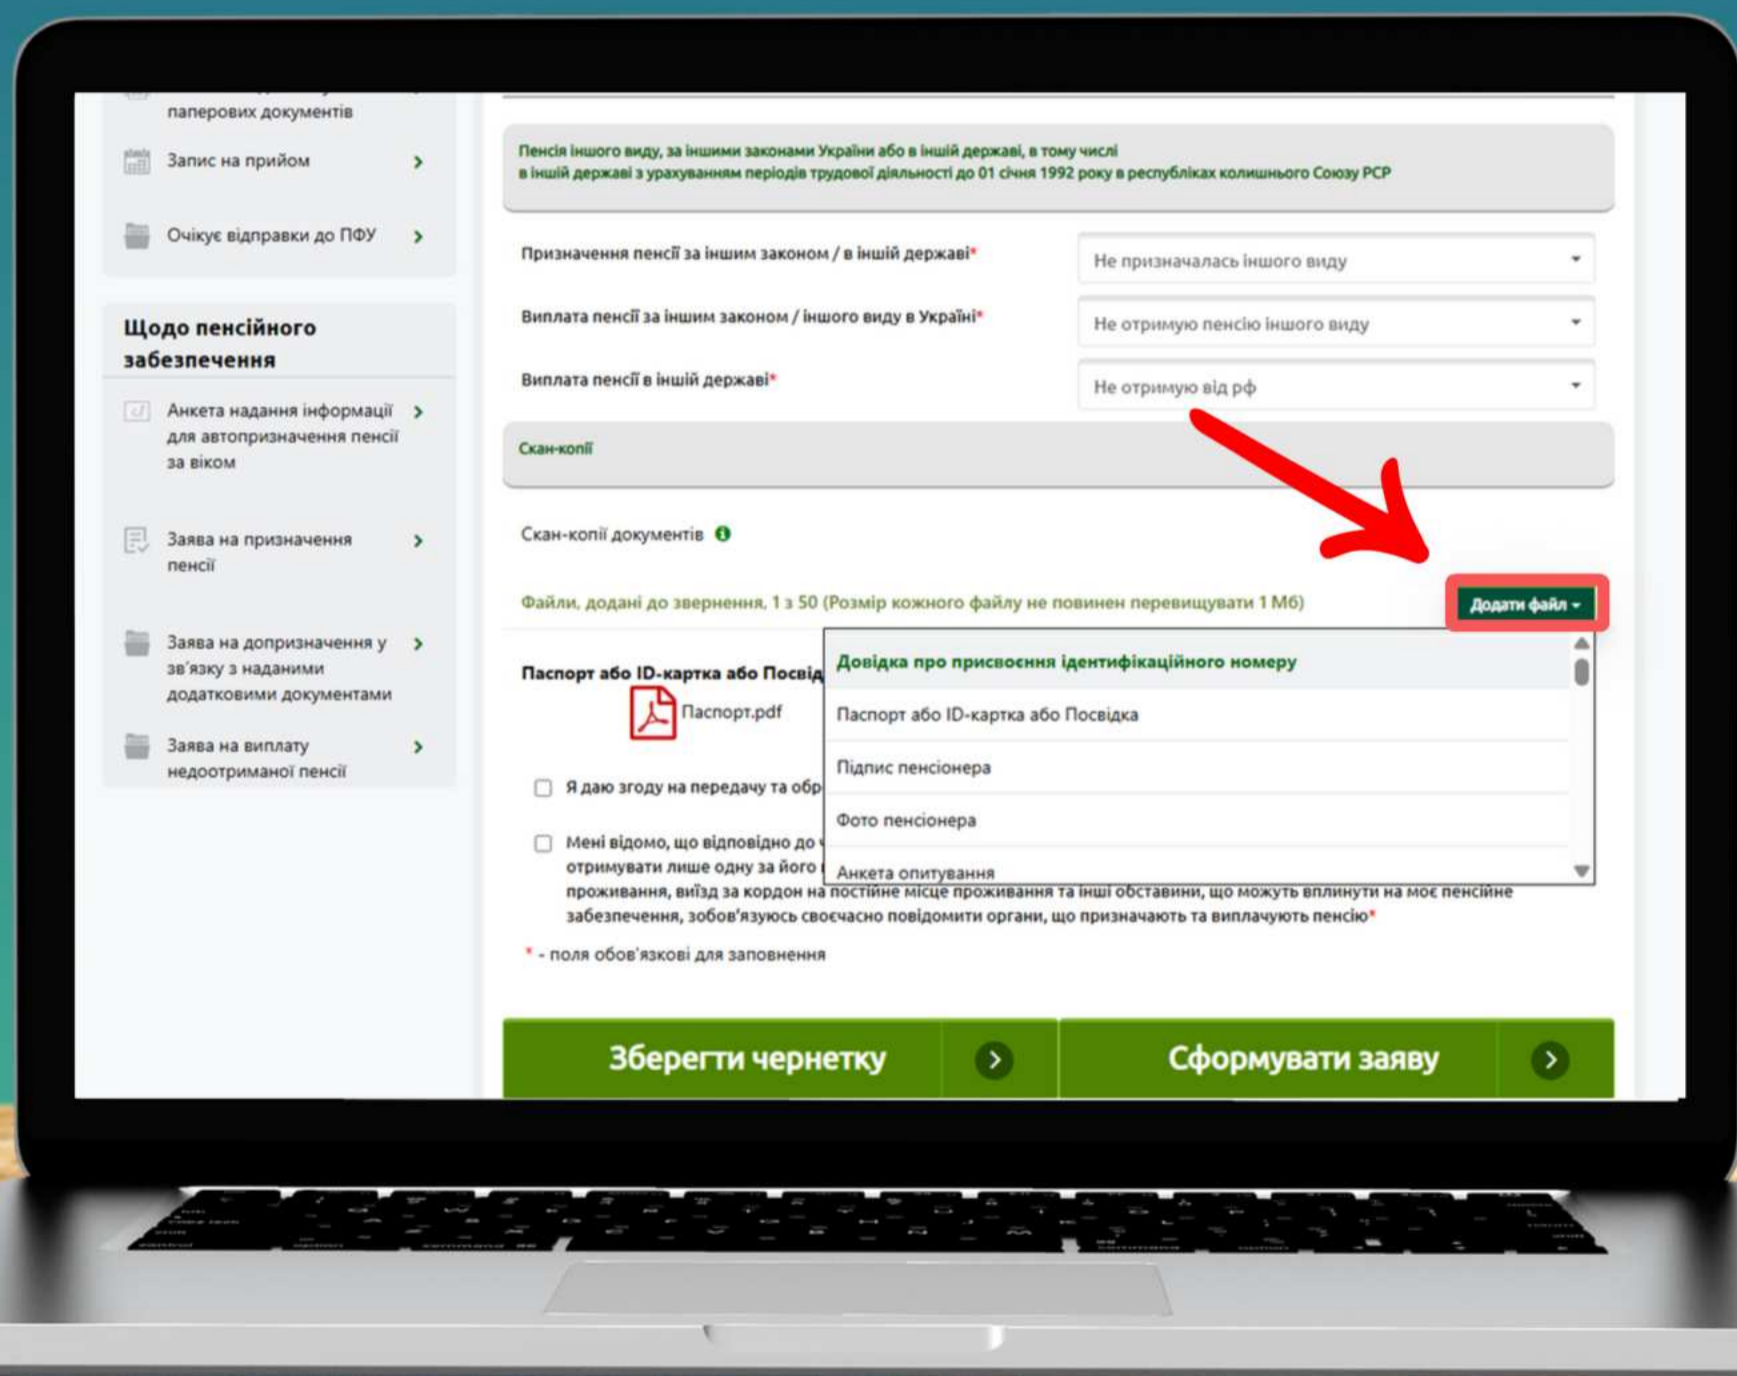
паперових документів

Запис на прийом

Очікує відправки до ПФУ

Щодо пенсійного забезпечення

Анкета надання інформації для автопризначення пенсії за віком

Заява на призначення пенсії

Заява на допризначення у зв'язку з наданими додатковими документами

Заява на виплату недоотриманої пенсії

Пенсія іншого виду, за іншими законами України або в іншій державі, в тому числі в іншій державі з урахуванням періодів трудової діяльності до 01 січня 1992 року в республіках колишнього Союзу РСР

Призначення пенсії за іншим законом / в іншій державі* | Не призначалась іншого виду

Виплата пенсії за іншим законом / іншого виду в Україні* | Не отримую пенсію іншого виду

Виплата пенсії в іншій державі* | Не отримую від рф

Скан-копії

Скан-копії документів

Файли, додані до звернення, 1 з 50 (Розмір кожного файлу не повинен перевищувати 1 Мб)

Додати файл

Паспорт або ID-картка або Посвід

Паспорт.pdf

Довідка про присвоєння ідентифікаційного номеру
Паспорт або ID-картка або Посвідка
Підпис пенсіонера
Фото пенсіонера
Анкета опитування

Я даю згоду на передачу та обр

Мені відомо, що відповідно до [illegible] отримувати лише одну за його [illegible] проживання, виїзд за кордон на постійне місце проживання та інші обставини, що можуть вплинути на моє пенсійне забезпечення, зобов'язуюсь своєчасно повідомити органи, що призначають та виплачують пенсію*

* - поля обов'язкові для заповнення

Зберегти чернетку

Сформувати заяву